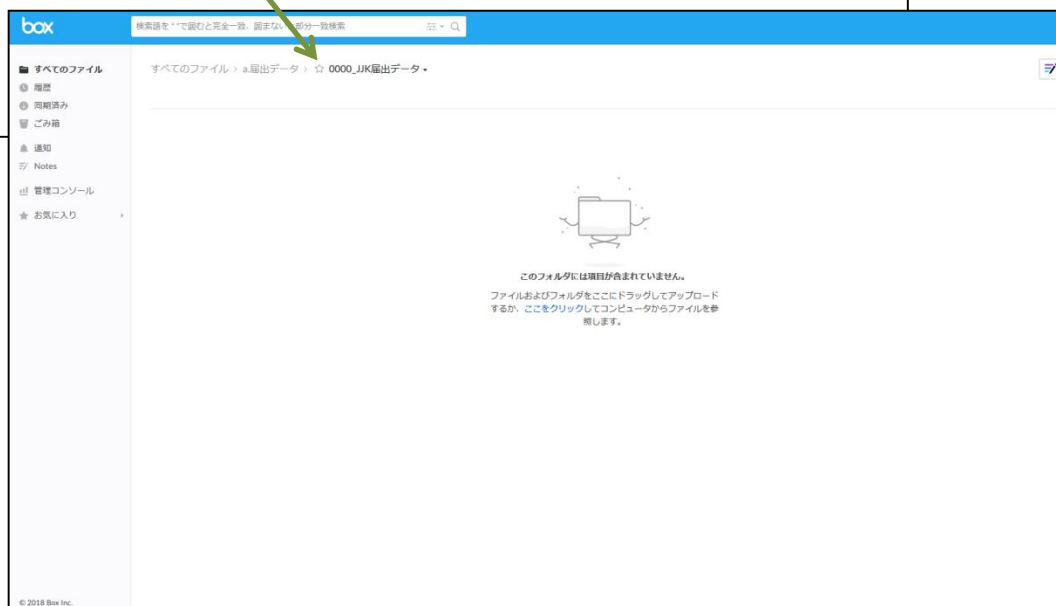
box

検索語を""で囲むと完全一致、囲まない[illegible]部分一致検索

すべてのファイル
履歴
同期済み
ごみ箱
通知
Notes
管理コンソール
お気に入り

すべてのファイル › a.届出データ › ☆ 0000_JJK届出データ

このフォルダには項目が含まれていません。

ファイルおよびフォルダをここにドラッグしてアップロードするか、ここをクリックしてコンピュータからファイルを参照します。

© 2018 Box Inc.